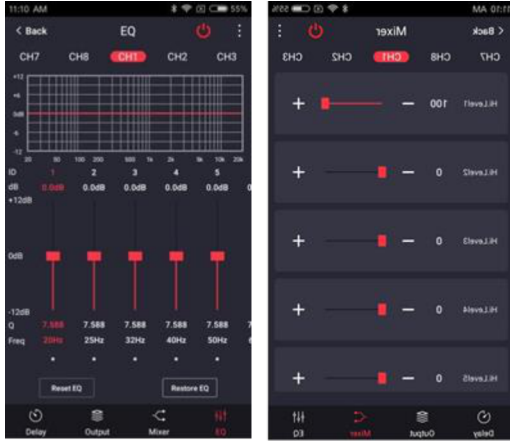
11:10 AM
55%
< Back
EQ
CH7 CH8 CH1 CH2 CH3
+12
+6
0dB
-6
-12
20 50 100 200 500 1k 2k 5k 10k 20k
ID 1 2 3 4 5
dB 0.0dB 0.0dB 0.0dB 0.0dB 0.0dB
+12dB
0dB
-12dB
Q 7.588 7.588 7.588 7.588 7.588
Freq 20Hz 25Hz 32Hz 40Hz 50Hz
Reset EQ
Restore EQ
Delay Output Mixer EQ

11:10 AM
55%
< Back
Mixer
CH7 CH8 CH1 CH2 CH3
HiLevel1 100
HiLevel2 0
HiLevel3 0
HiLevel4 0
HiLevel5 0
Delay Output Mixer EQ